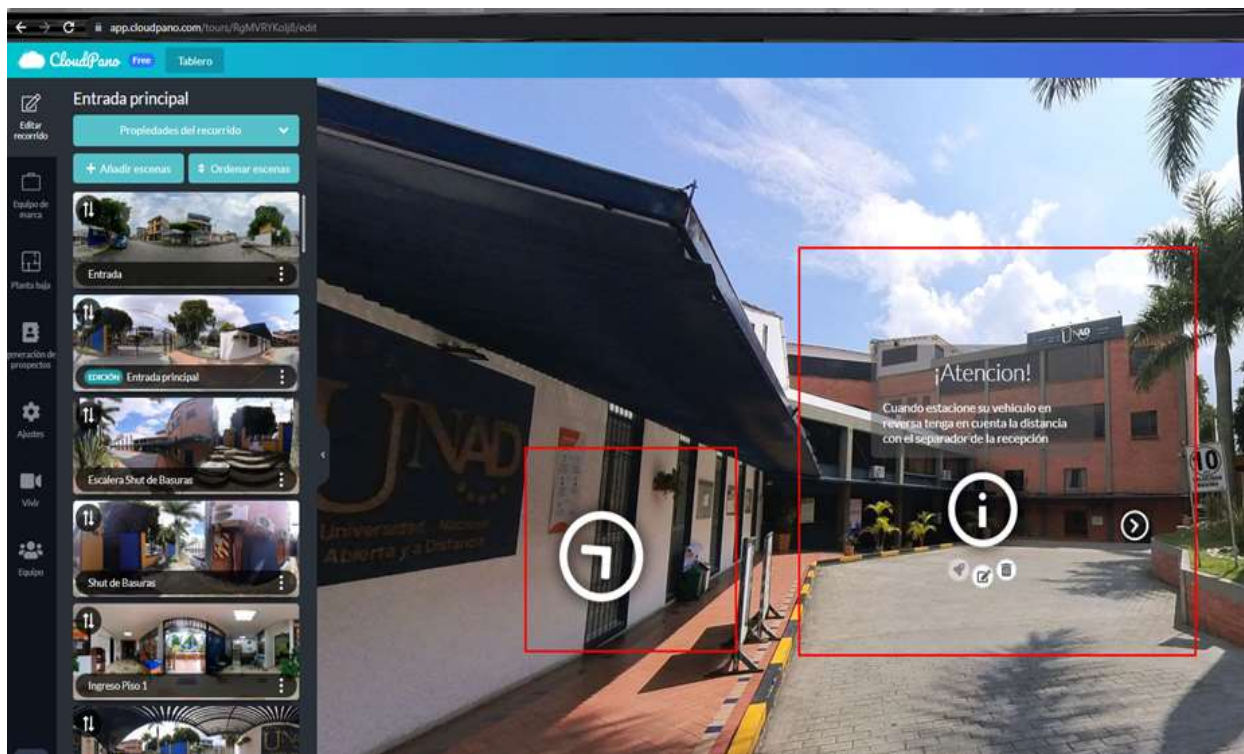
app.cloudpano.com/tours/RgMVRYKoljB/edit

CloudPano Free Tablero

Editar recorrido

Equipo de marca

Planta baja

generación de prospectos

Ajustes

Vivir

Equipo

Entrada principal

Propiedades del recorrido

+ Añadir escenas

Ordenar escenas

Entrada

EDICIÓN Entrada principal

Escalera Shut de Basuras

Shut de Basuras

Ingreso Piso 1

UNAD

Universidad Nacional Abierta y a Distancia

UNAD

¡Atencion!

Cuando estacione su vehiculo en reversa tenga en cuenta la distancia con el separador de la recepción

10